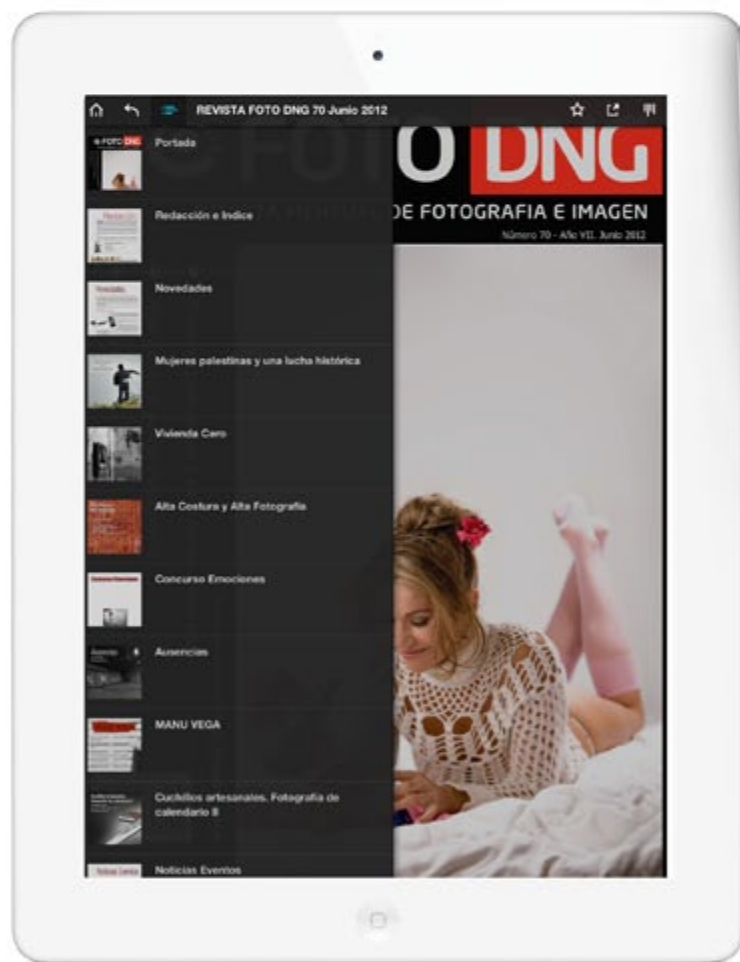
REVISTA FOTO DNG 70 Junio 2012

FOTO DNG

DE FOTOGRAFIA E IMAGEN

Número 70 - Año VII. Junio 2012

Portada

Redacción e Indice

Novedades

Mujeres palestinas y una lucha histórica

Vivienda Caro

Alta Costura y Alta Fotografía

Concurso Emociones

Ausencias

MANU VEGA

Cuchillos artesanales. Fotografía de calendario II

Noticias Eventos